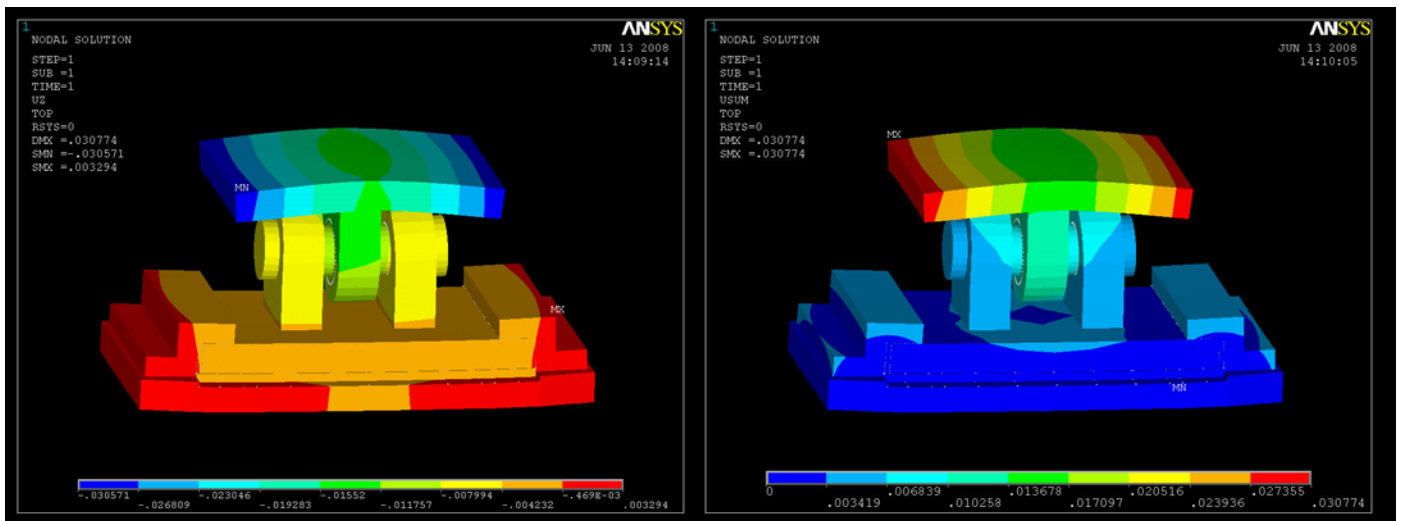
1
NODAL SOLUTION
STEP=1
SUB =1
TIME=1
UZ
TOP
RSYS=0
DMX =.030774
SMN =-.030571
SMX =.003294

ANSYS
JUN 13 2008
14:09:14

MN
MX

-.030571
-.026809
-.023046
-.019283
-.01552
-.011757
-.007994
-.004232
-.469E-03
.003294

1
NODAL SOLUTION
STEP=1
SUB =1
TIME=1
USUM
TOP
RSYS=0
DMX =.030774
SMX =.030774

ANSYS
JUN 13 2008
14:10:05

MX
MN

0
.003419
.006839
.010258
.013678
.017097
.020516
.023936
.027355
.030774